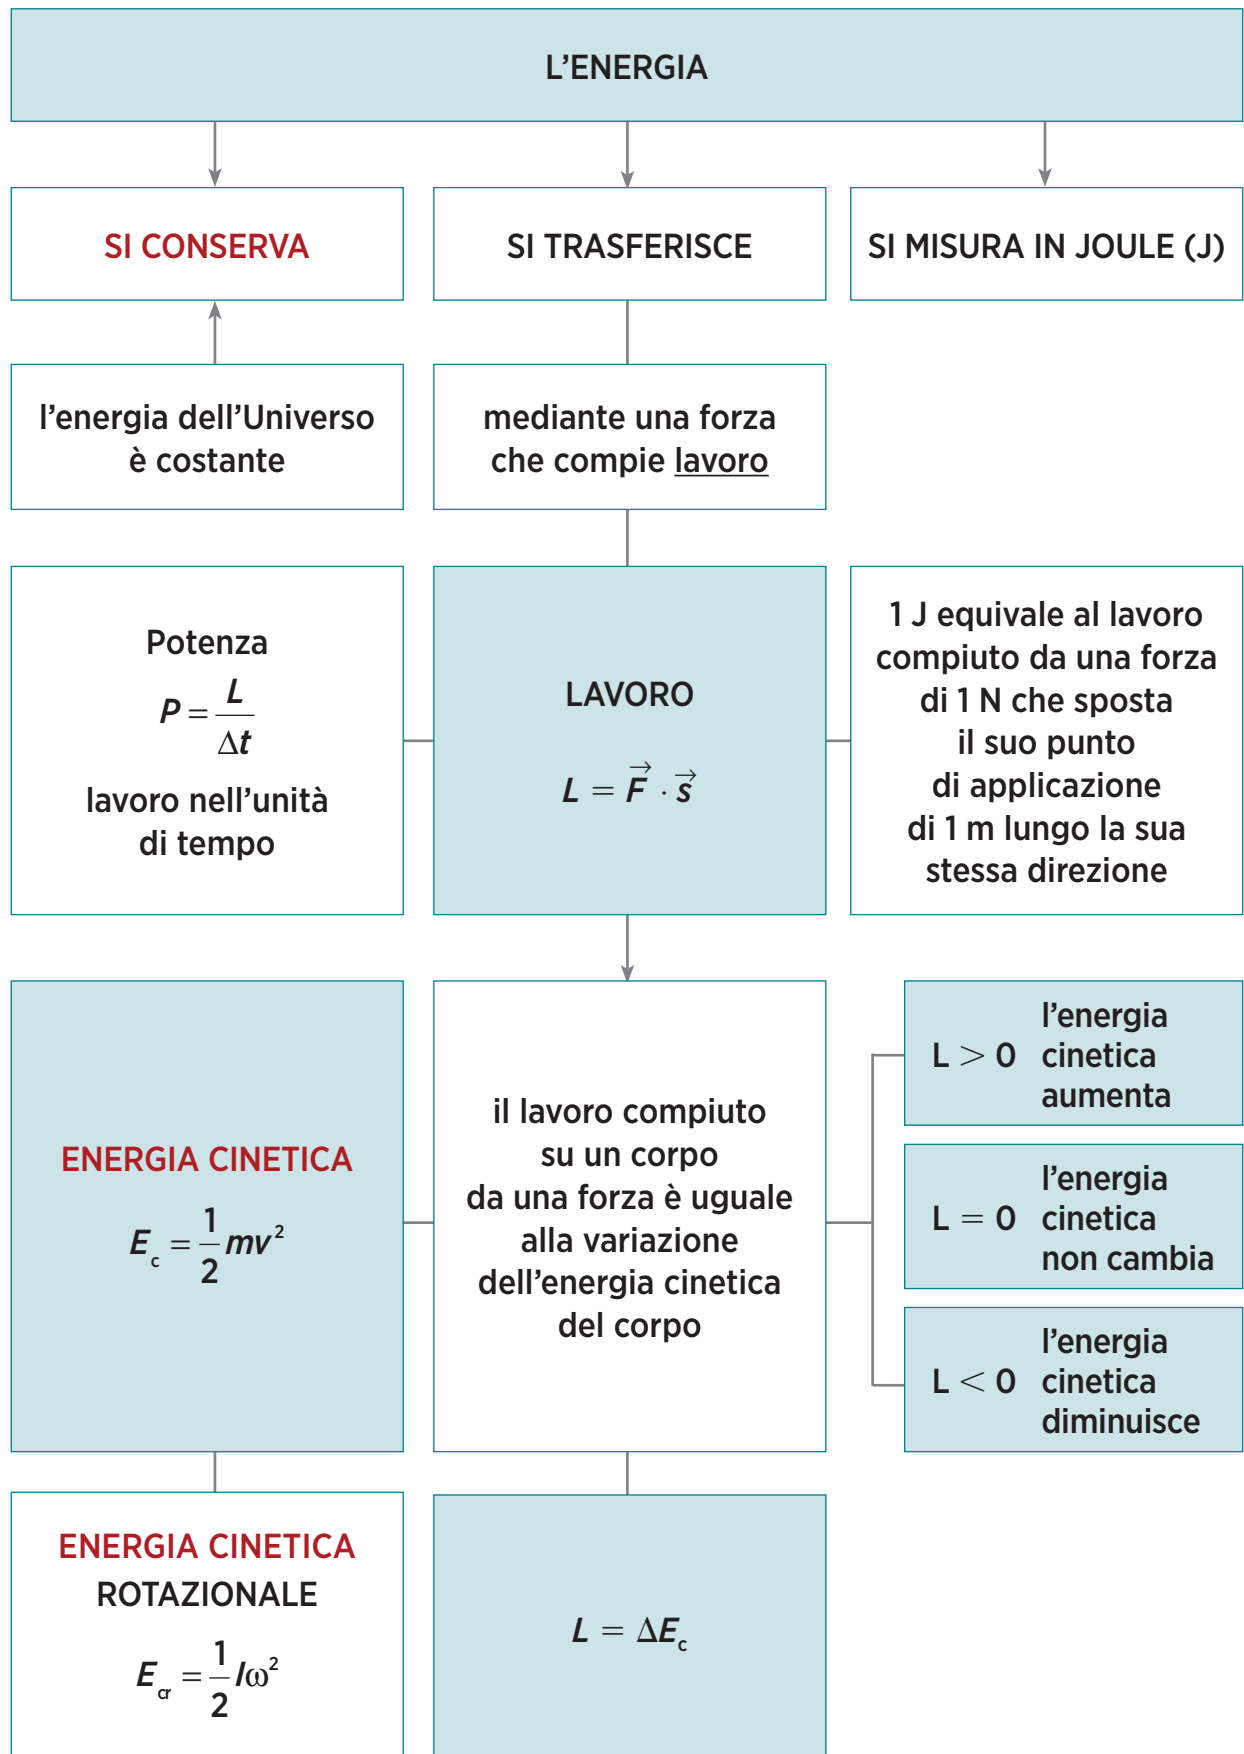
L'ENERGIA

SI CONSERVA

SI TRASFERISCE

SI MISURA IN JOULE (J)

l'energia dell'Universo è costante

mediante una forza che compie lavoro

Potenza

$P = \frac{L}{\Delta t}$

lavoro nell'unità di tempo

LAVORO

$L = \vec{F} \cdot \vec{s}$

1 J equivale al lavoro compiuto da una forza di 1 N che sposta il suo punto di applicazione di 1 m lungo la sua stessa direzione

ENERGIA CINETICA

$E_c = \frac{1}{2}mv^2$

il lavoro compiuto su un corpo da una forza è uguale alla variazione dell'energia cinetica del corpo

$L > 0$ l'energia cinetica aumenta

$L = 0$ l'energia cinetica non cambia

$L < 0$ l'energia cinetica diminuisce

ENERGIA CINETICA ROTAZIONALE

$E_{cr} = \frac{1}{2}I\omega^2$

$L = \Delta E_c$